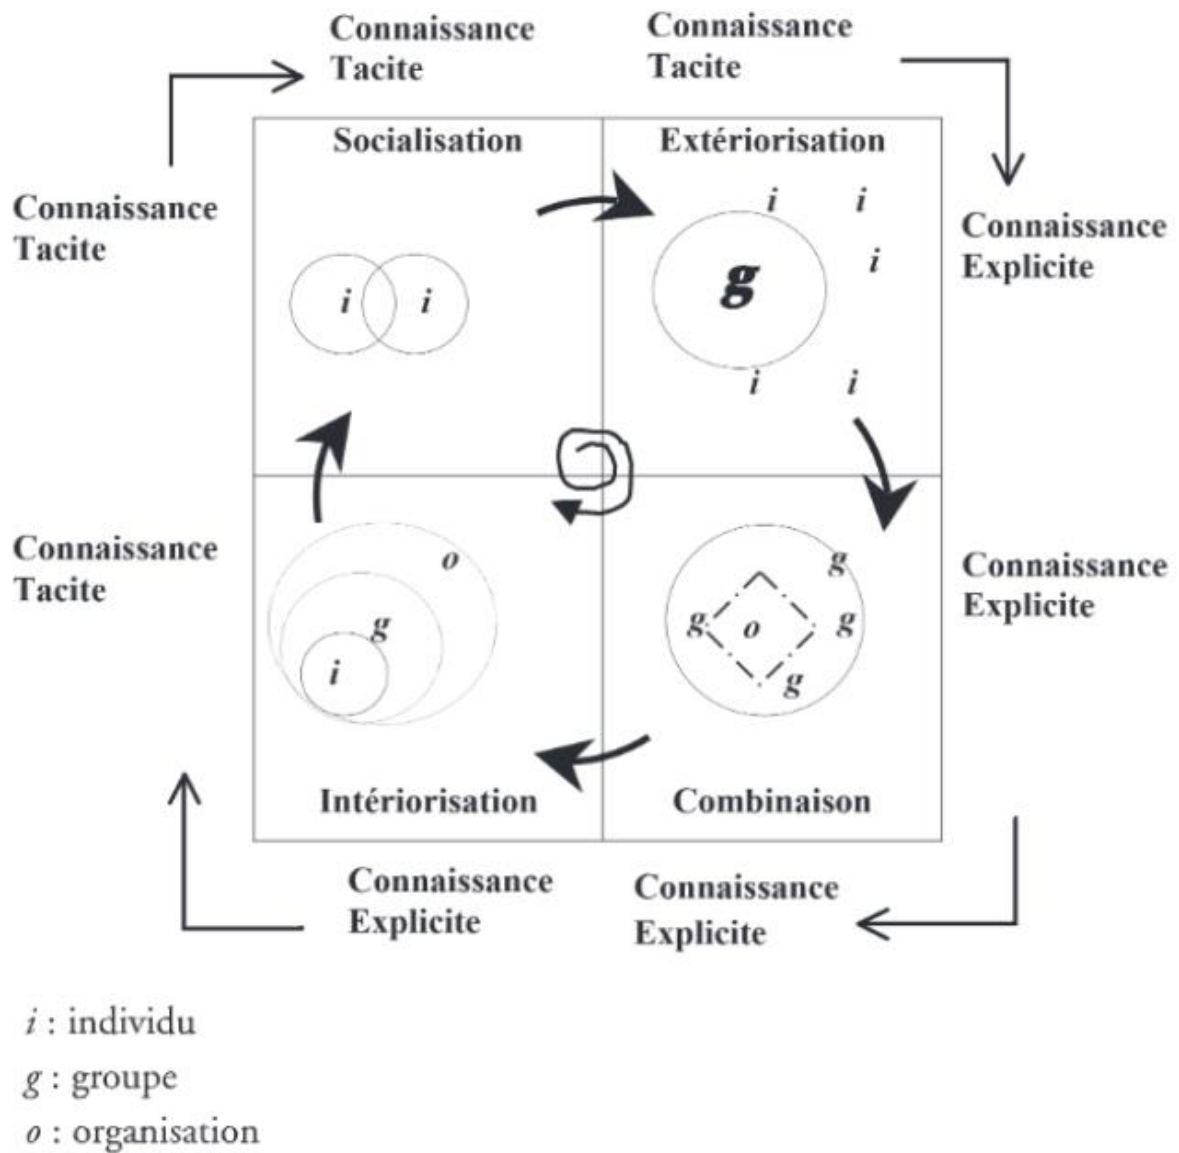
Connaissance Tacite

Connaissance Tacite

Connaissance Tacite

Connaissance Explicite

Socialisation

Extériorisation

i i

g

i i i

i i

Connaissance Tacite

Connaissance Explicite

o

g

i

g

g o g

g

Intériorisation

Combinaison

Connaissance Explicite

Connaissance Explicite

$i$ : individu
$g$ : groupe
$o$ : organisation